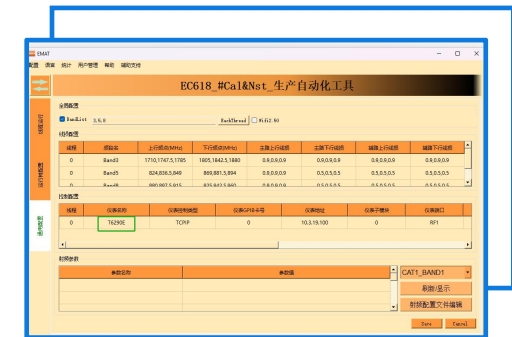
EMAT

配置 语言 统计 用户管理 帮助 辅助支持

EC618_#Cal&Nst_生产自动化工具

全局配置

BandList 3,5,8 BackThread Wifi2.5G

线程配置

| 线程 | 频段名 | 上行频点(MHz) | 下行频点(MHz) | 主路上行线损 | 主路下行线损 | 辅路上行线损 | 辅路下行线损 |
|---|---|---|---|---|---|---|---|
| 0 | Band3 | 1710,1747.5,1785 | 1805,1842.5,1880 | 0.9,0.9,0.9 | 0.9,0.9,0.9 | 0.9,0.9,0.9 | 0.9,0.9,0.9 |
| 0 | Band5 | 824,836.5,849 | 869,881.5,894 | 0.5,0.5,0.5 | 0.5,0.5,0.5 | 0.5,0.5,0.5 | 0.5,0.5,0.5 |
| 0 | Band8 | 880,897.5,915 | 925,942.5,960 | 0.5,0.5,0.5 | 0.5,0.5,0.5 | 0.5,0.5,0.5 | 0.5,0.5,0.5 |

仪表配置

| 线程 | 仪表名称 | 仪表控制类型 | 仪表GPIB卡号 | 仪表地址 | 仪表子模块 | 仪表端口 |
|---|---|---|---|---|---|---|
| 0 | T6290E | TCPIP | 0 | 10.3.19.100 | 0 | RF1 |

射频参数

| 参数名称 | 参数值 |
|---|---|

CAT1_BAND1

刷新/显示

射频配置文件编辑

Save Cancel

线程运行

运行配置

通用配置